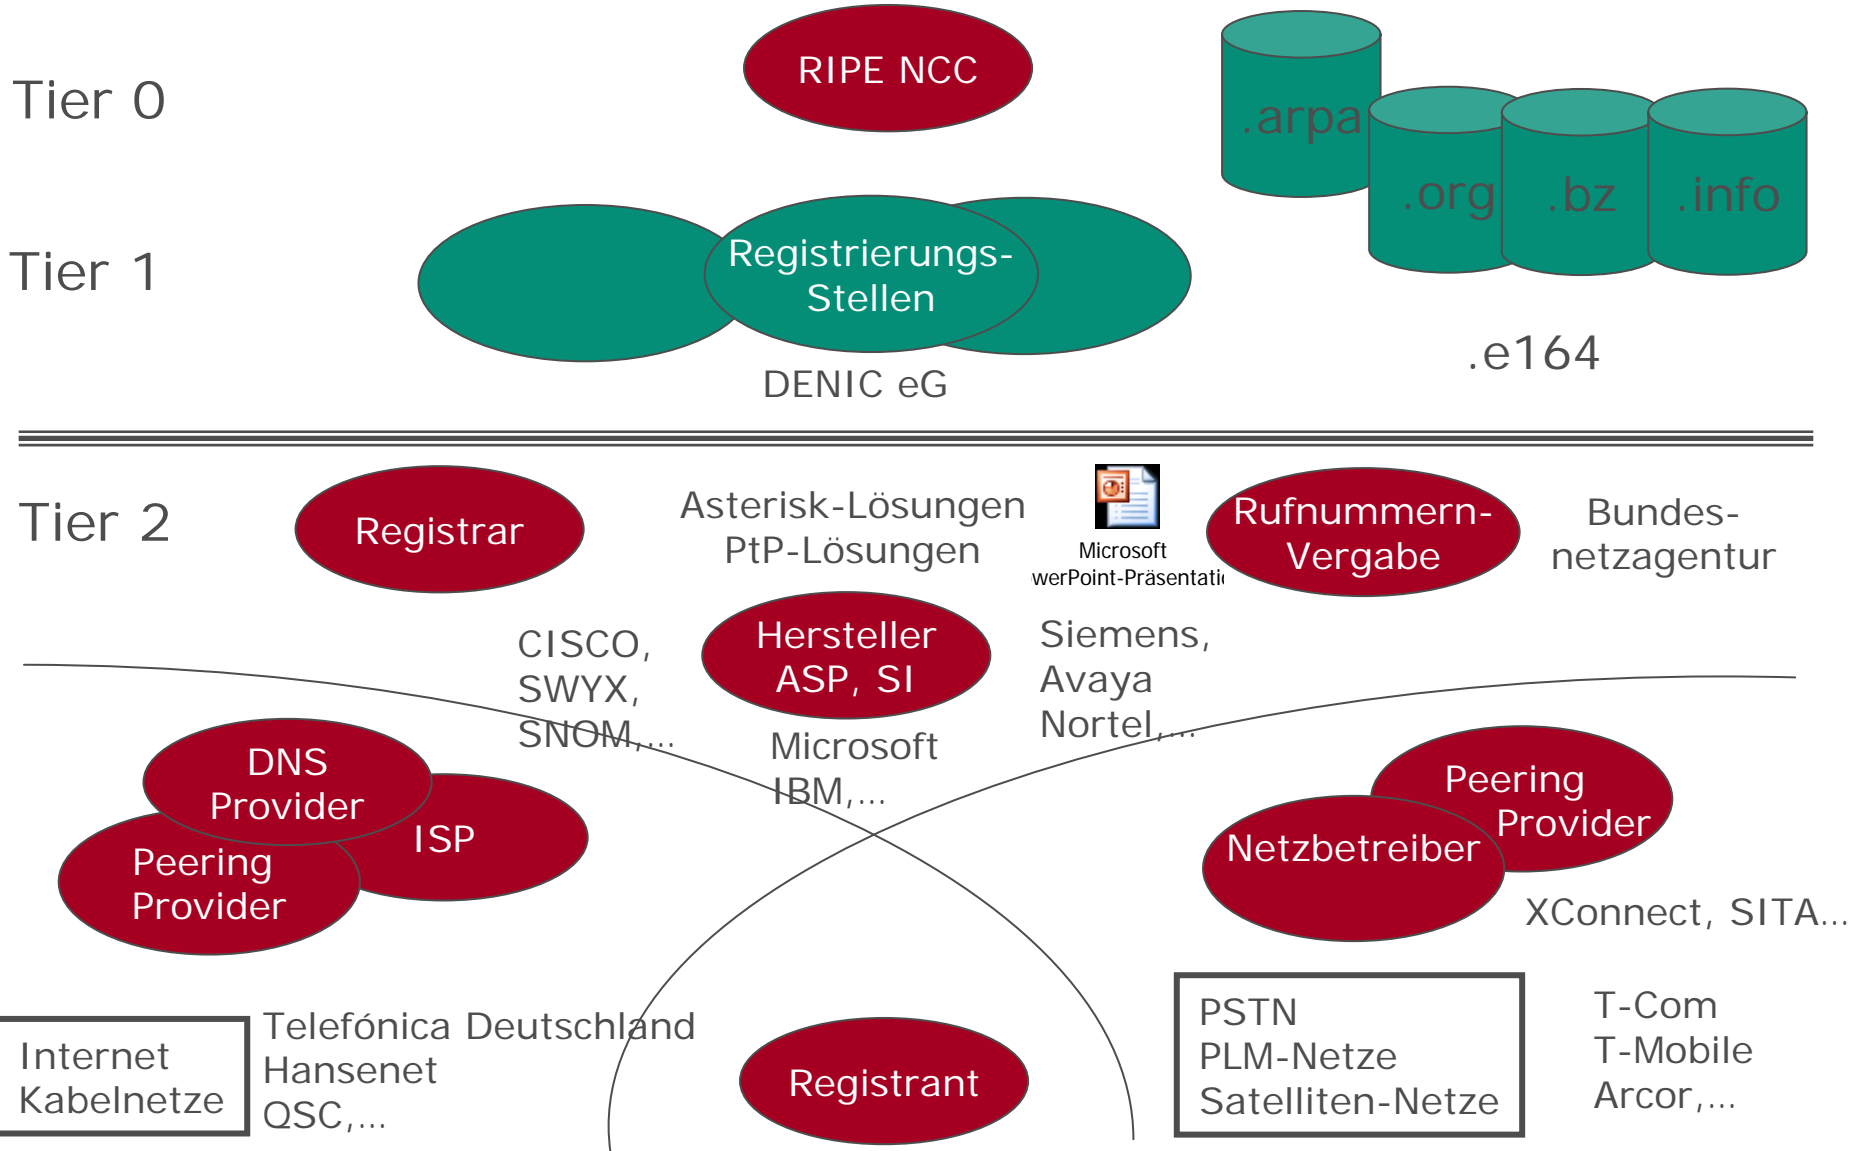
Tier 0

RIPE NCC

.arpa
.org
.bz
.info

Tier 1

Registrierungs-Stellen

DENIC eG

.e164

Tier 2

Registrar

Asterisk-Lösungen
PtP-Lösungen

Microsoft
werPoint-Präsentati

Rufnummern-Vergabe

Bundes-netzagentur

CISCO,
SWYX,
SNOM,...

Hersteller
ASP, SI

Siemens,
Avaya
Nortel,...

Microsoft
IBM,...

DNS
Provider

ISP

Peering
Provider

Peering
Provider

Netzbetreiber

XConnect, SITA...

Internet
Kabelnetze

Telefónica Deutschland
Hansenet
QSC,...

Registrant

PSTN
PLM-Netze
Satelliten-Netze

T-Com
T-Mobile
Arcor,...